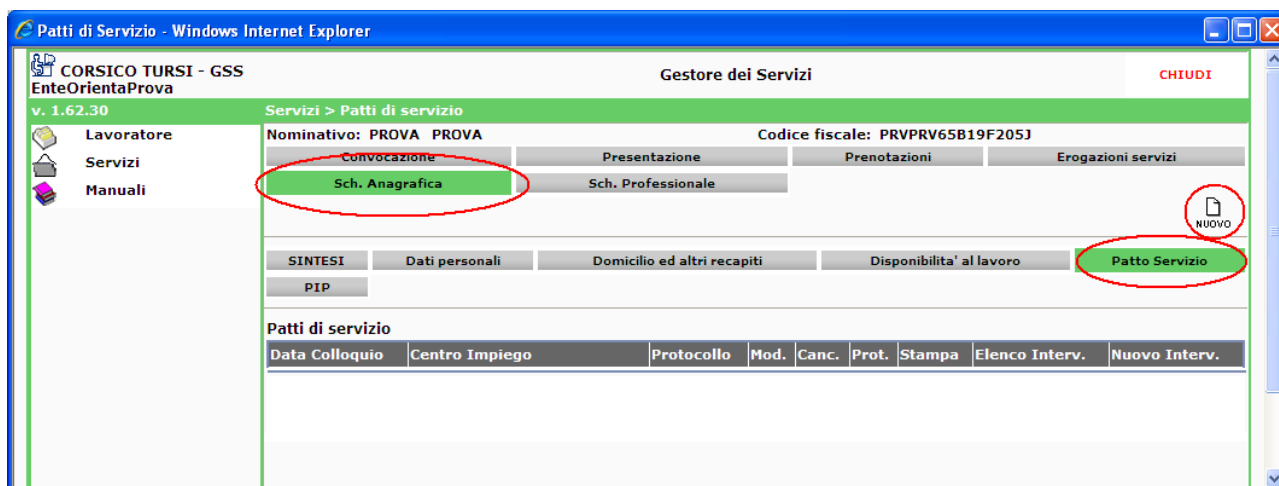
Patti di Servizio - Windows Internet Explorer

CORSICO TURSI - GSS
EnteOrientaProva

Gestore dei Servizi

CHIUDI

v. 1.62.30

Servizi > Patti di servizio

Lavoratore
Servizi
Manuali

Nominativo: PROVA PROVA

Codice fiscale: PRVPRV65B19F205J

Convocazione
Presentazione
Prenotazioni
Erogazioni servizi
Sch. Anagrafica
Sch. Professionale

NUOVO

SINTESI
Dati personali
Domicilio ed altri recapiti
Disponibilita' al lavoro
Patto Servizio
PIP

Patti di servizio

| Data Colloquio | Centro Impiego | Protocollo | Mod. | Canc. | Prot. | Stampa | Elenco Interv. | Nuovo Interv. |
|---|---|---|---|---|---|---|---|---|